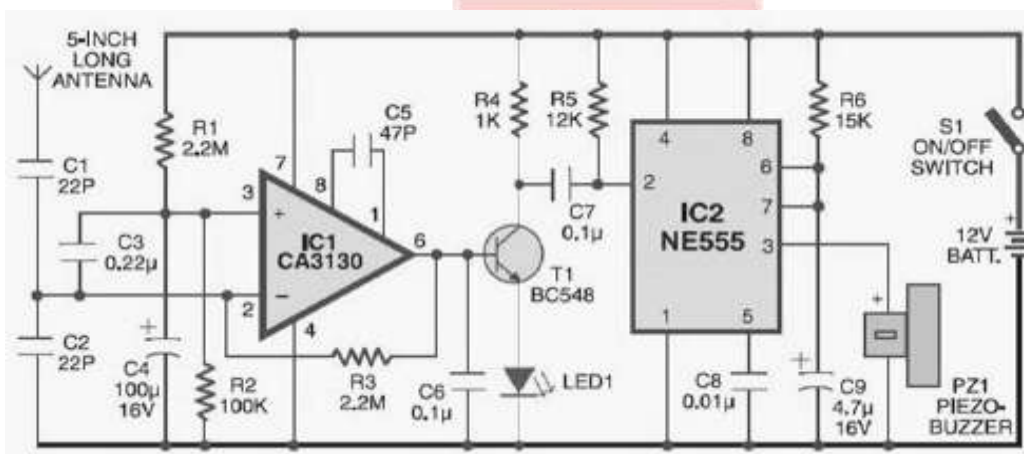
5-INCH LONG ANTENNA

C1 22P

C2 22P

C3 0.22µ

R1 2.2M

C4 100µ 16V

R2 100K

C5 47P

7

8

1

3

+

2

−

4

6

IC1 CA3130

R3 2.2M

R4 1K

R5 12K

C7 0.1µ

T1 BC548

C6 0.1µ

LED1

IC2 NE555

4

8

2

6

7

3

1

5

C8 0.01µ

R6 15K

C9 4.7µ 16V

S1 ON/OFF SWITCH

12V BATT.

+

PZ1 PIEZO-BUZZER